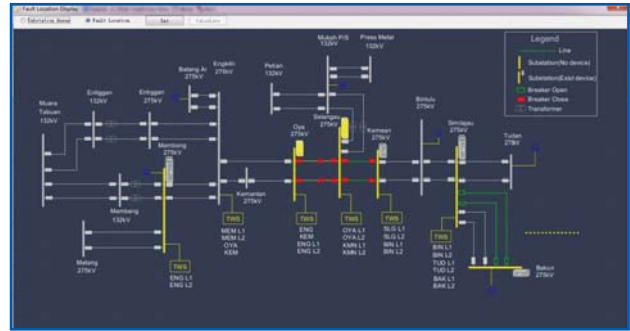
Fault Location Display

Substation Allsend   Fault Location   Set   Calculate

Legend
Line
Substation(No device)
Substation(Exist device)
Breaker Open
Breaker Close
Transformer

Mukah P/S 132kV
Press Metal 132kV
Batang Ai 275kV
Engkilili 275kV
Pelran 132kV
Entiggan 132kV
Entiggan 275kV
Muara Tabuan 132kV
Bintulu 275kV
Oya 275kV
Selangau 275kV
Kemena 275kV
Similajau 275kV
Tudan 275kV
Mambong 275kV
Mambong 132kV
Kemantan 275kV
Matang 275kV
Bakun 275kV

TWS
MEM L1
MEM L2
OYA
KEM

TWS
ENG
KEM
ENG L1
ENG L2

TWS
OYA L1
OYA L2
KMN L1
KMN L2

TWS
SLG L1
SLG L2
BIN L1
BIN L2

TWS
BIN L1
BIN L2
TUD L1
TUD L2
BAK L1
BAK L2

TWS
ENG L1
ENG L2